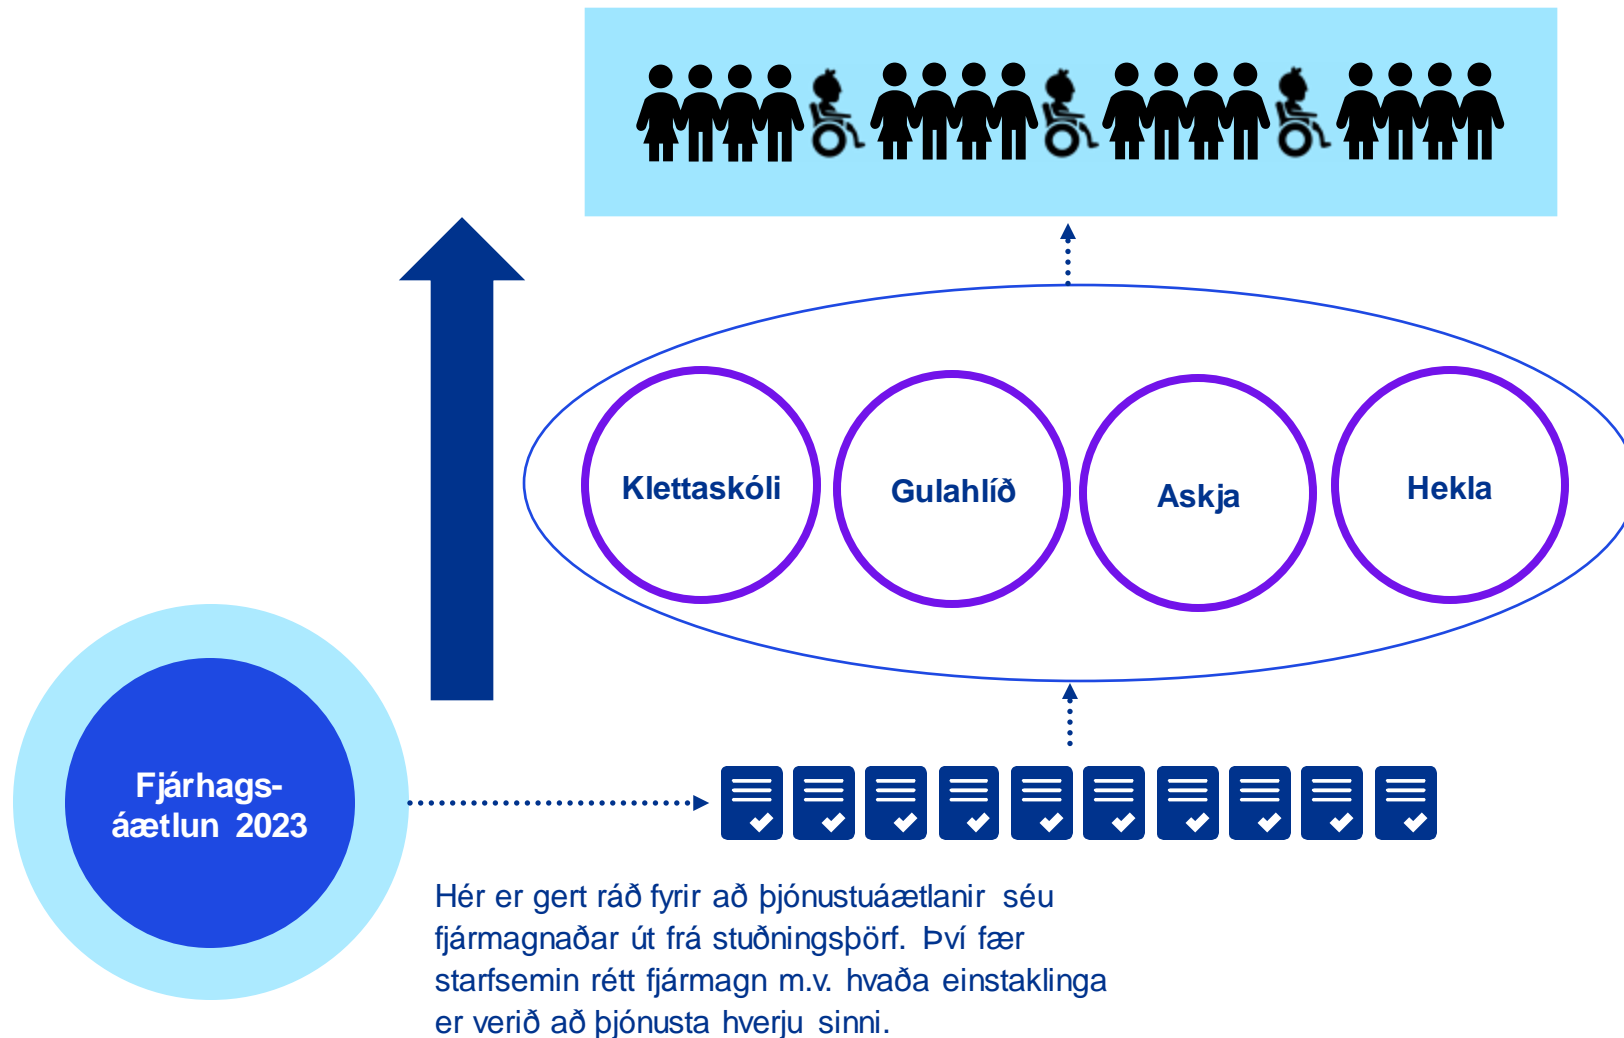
Klettaskóli

Gulahlíð

Askja

Hekla

Fjárhags-
áætlun 2023

Hér er gert ráð fyrir að þjónustuáætlanir séu fjármagnaðar út frá stuðningsþörf. Því fær starfsemin rétt fjármagn m.v. hvaða einstaklinga er verið að þjónusta hverju sinni.